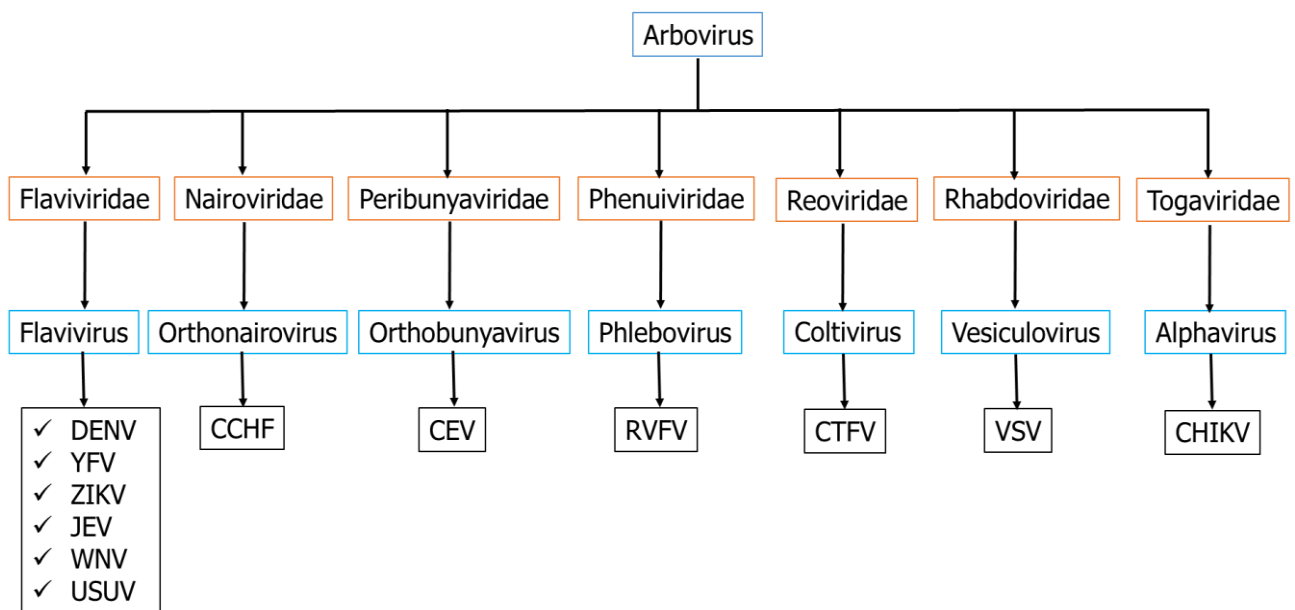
Arbovirus

Flaviviridae
Flavivirus
✓ DENV
✓ YFV
✓ ZIKV
✓ JEV
✓ WNV
✓ USUV

Nairoviridae
Orthonairovirus
CCHF

Peribunyaviridae
Orthobunyavirus
CEV

Phenuiviridae
Phlebovirus
RVFV

Reoviridae
Coltivirus
CTFV

Rhabdoviridae
Vesiculovirus
VSV

Togaviridae
Alphavirus
CHIKV